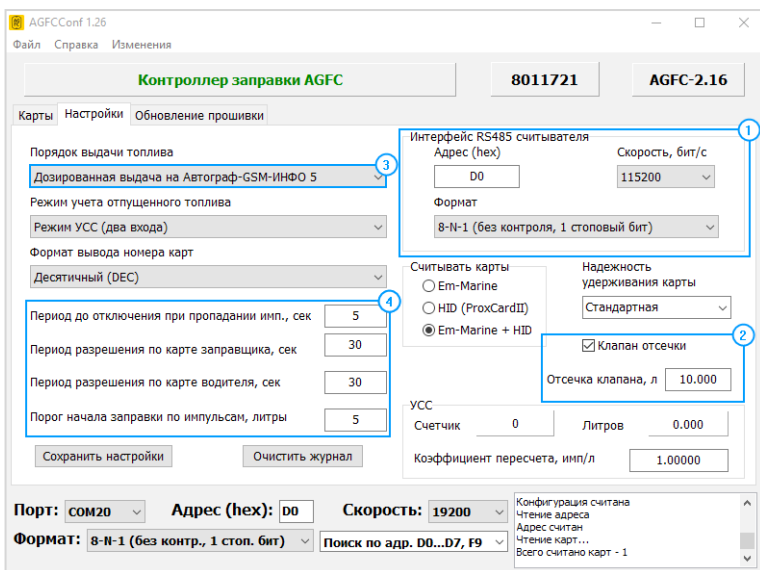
AGFCConf 1.26

Файл Справка Изменения

Контроллер заправки AGFC

8011721

AGFC-2.16

Карты Настройки Обновление прошивки

Порядок выдачи топлива

3

Дозированная выдача на Автограф-GSM-ИНФО 5

Режим учета отпущенного топлива

Режим УСС (два входа)

Формат вывода номера карт

Десятичный (DEC)

4

Период до отключения при пропадании имп., сек 5

Период разрешения по карте заправщика, сек 30

Период разрешения по карте водителя, сек 30

Порог начала заправки по импульсам, литры 5

Сохранить настройки

Очистить журнал

1

Интерфейс RS485 считывателя

Адрес (hex)

D0

Скорость, бит/с

115200

Формат

8-N-1 (без контроля, 1 стоповый бит)

Считывать карты

Em-Marine

HID (ProxCardII)

Em-Marine + HID

Надежность удерживания карты

Стандартная

2

Клапан отсечки

Отсечка клапана, л 10.000

УСС

Счетчик 0

Литров 0.000

Коэффициент пересчета, имп/л 1.00000

Порт: COM20

Адрес (hex): D0

Скорость: 19200

Формат: 8-N-1 (без контр., 1 стоп. бит)

Поиск по адр. D0...D7, F9

Конфигурация считана
Чтение адреса
Адрес считан
Чтение карт...
Всего считано карт - 1